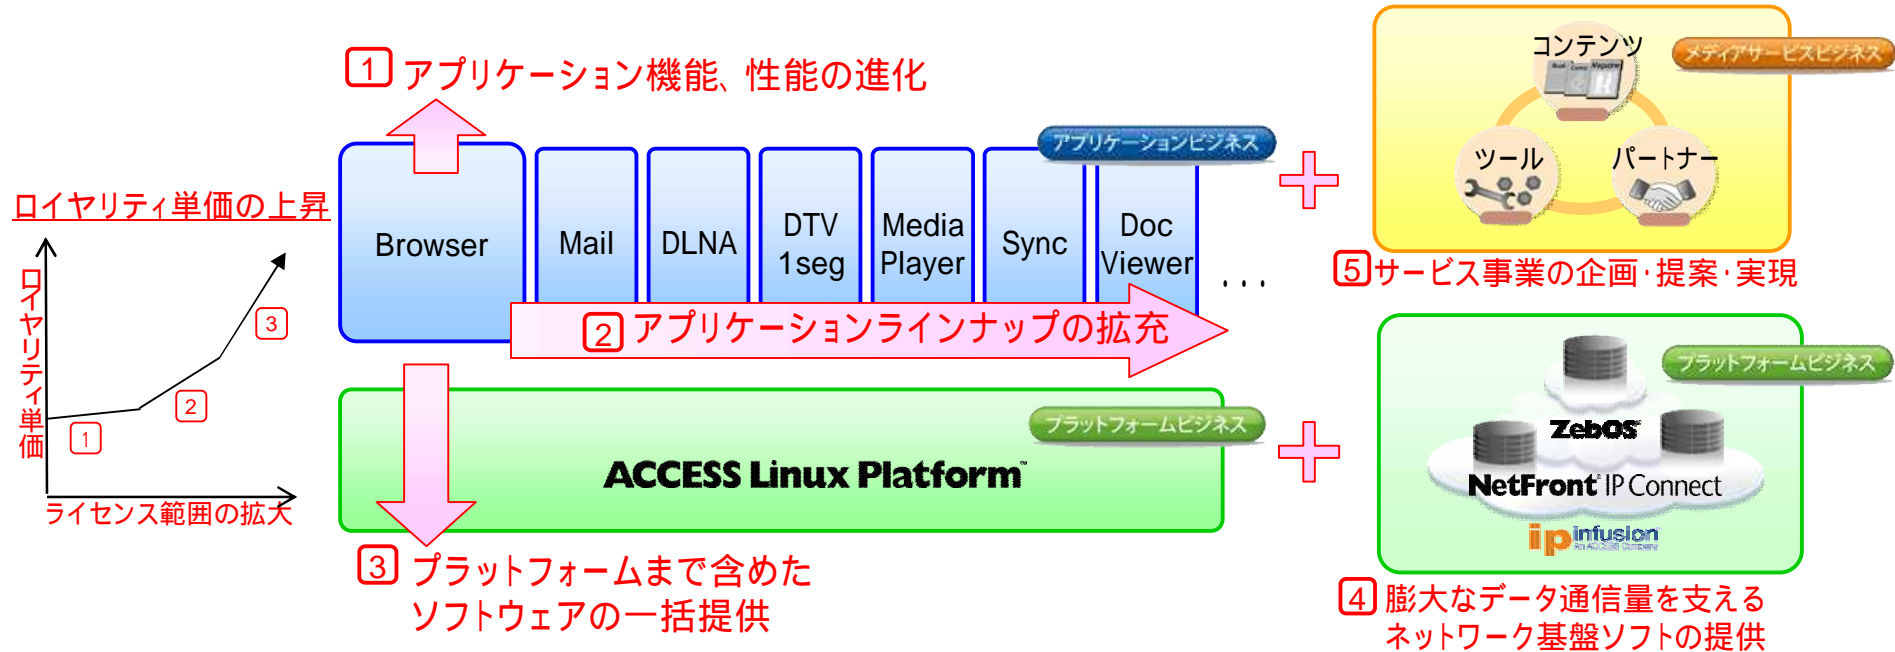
1 アプリケーション機能、性能の進化

アプリケーションビジネス

Browser

Mail

DLNA

DTV 1seg

Media Player

Sync

Doc Viewer

. . .

2 アプリケーションラインナップの拡充

ロイヤリティ単価の上昇

ロイヤリティ単価

1

2

3

ライセンス範囲の拡大

プラットフォームビジネス

ACCESS Linux Platform

3 プラットフォームまで含めた ソフトウェアの一括提供

コンテンツ

メディアサービスビジネス

ツール

パートナー

5 サービス事業の企画･提案･実現

プラットフォームビジネス

ZebOS

NetFront IP Connect

ip infusion

4 膨大なデータ通信量を支える ネットワーク基盤ソフトの提供